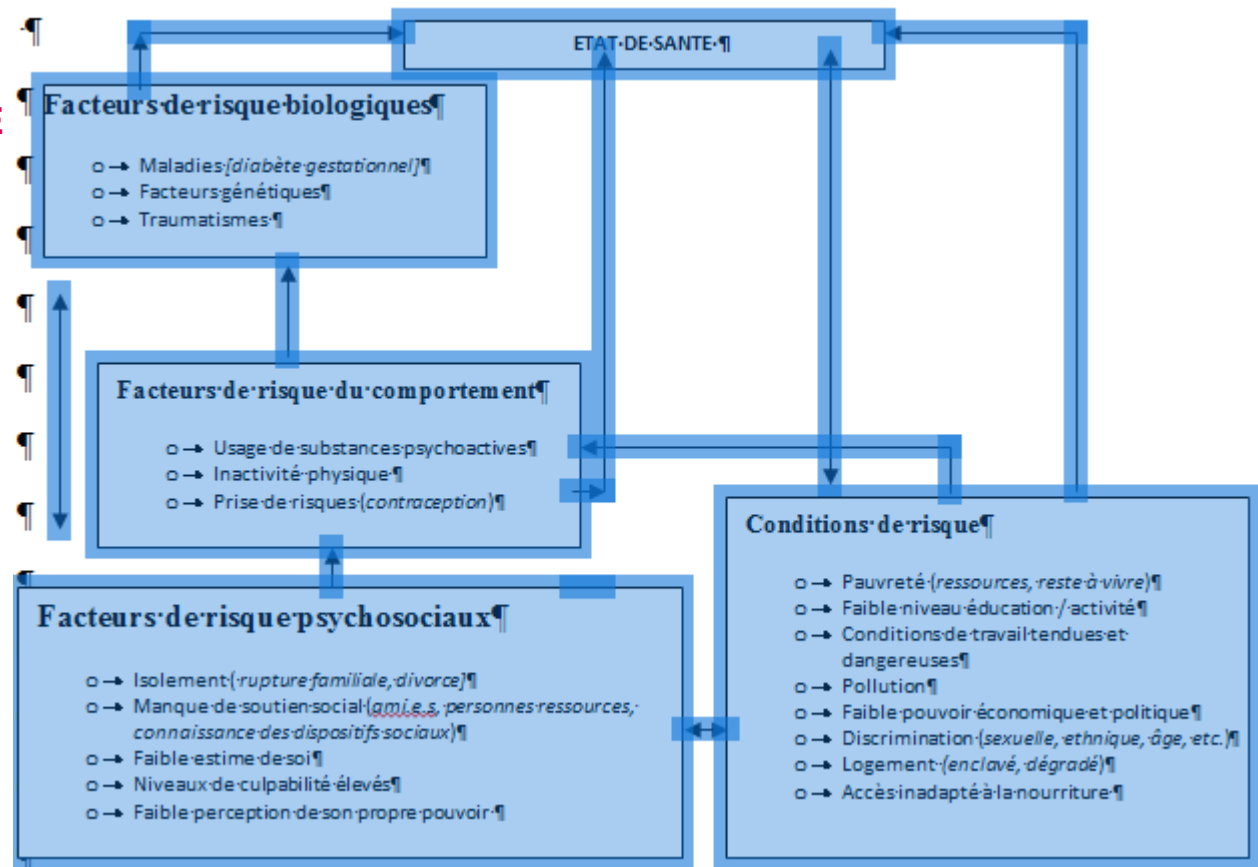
ETAT·DE·SANTE·¶

Facteurs·de·risque·biologiques¶

o→ Maladies·(diabète·gestationnel)¶
o→ Facteurs·génétiques¶
o→ Traumatismes·¶

Facteurs·de·risque·du·comportement¶

o→ Usage·de·substances·psychoactives¶
o→ Inactivité·physique·¶
o→ Prise·de·risques·(contraception)¶

Facteurs·de·risque·psychosociaux¶

o→ Isolement·(·rupture·familiale,·divorce)¶
o→ Manque·de·soutien·social·(ami.e.s,·personnes·ressources,·connaissance·des·dispositifs·sociaux)¶
o→ Faible·estime·de·soi¶
o→ Niveaux·de·culpabilité·élevés¶
o→ Faible·perception·de·son·propre·pouvoir·¶

Conditions·de·risque¶

o→ Pauvreté·(ressources,·reste·à·vivre)¶
o→ Faible·niveau·éducation·/·activité¶
o→ Conditions·de·travail·tendues·et·dangereuses¶
o→ Pollution¶
o→ Faible·pouvoir·économique·et·politique¶
o→ Discrimination·(sexuelle,·ethnique,·âge,·etc.)¶
o→ Logement·(enclavé,·dégradé)¶
o→ Accès·inadapté·à·la·nourriture·¶